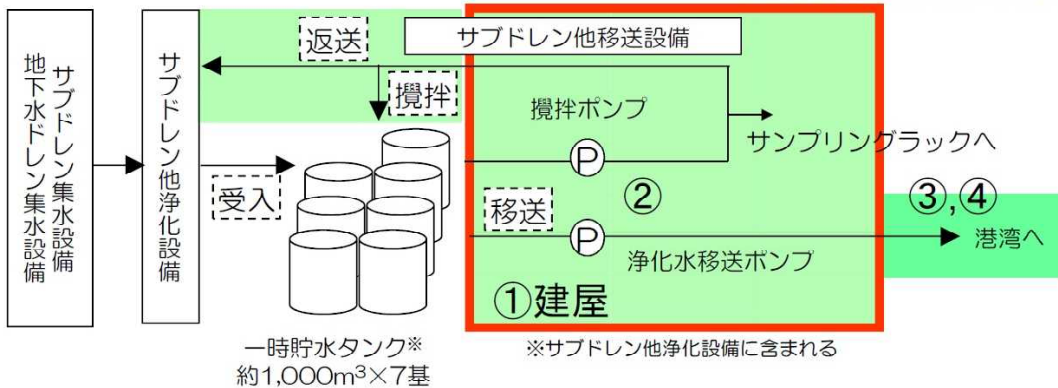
サブドレン集水設備
地下水ドレン集水設備

サブドレン他浄化設備

返送

サブドレン他移送設備

攪拌

攪拌ポンプ

サンプリングラックへ

P

受入

②

移送

P

③,④

港湾へ

浄化水移送ポンプ

①建屋

一時貯水タンク※
約1,000m$^3$×7基

※サブドレン他浄化設備に含まれる